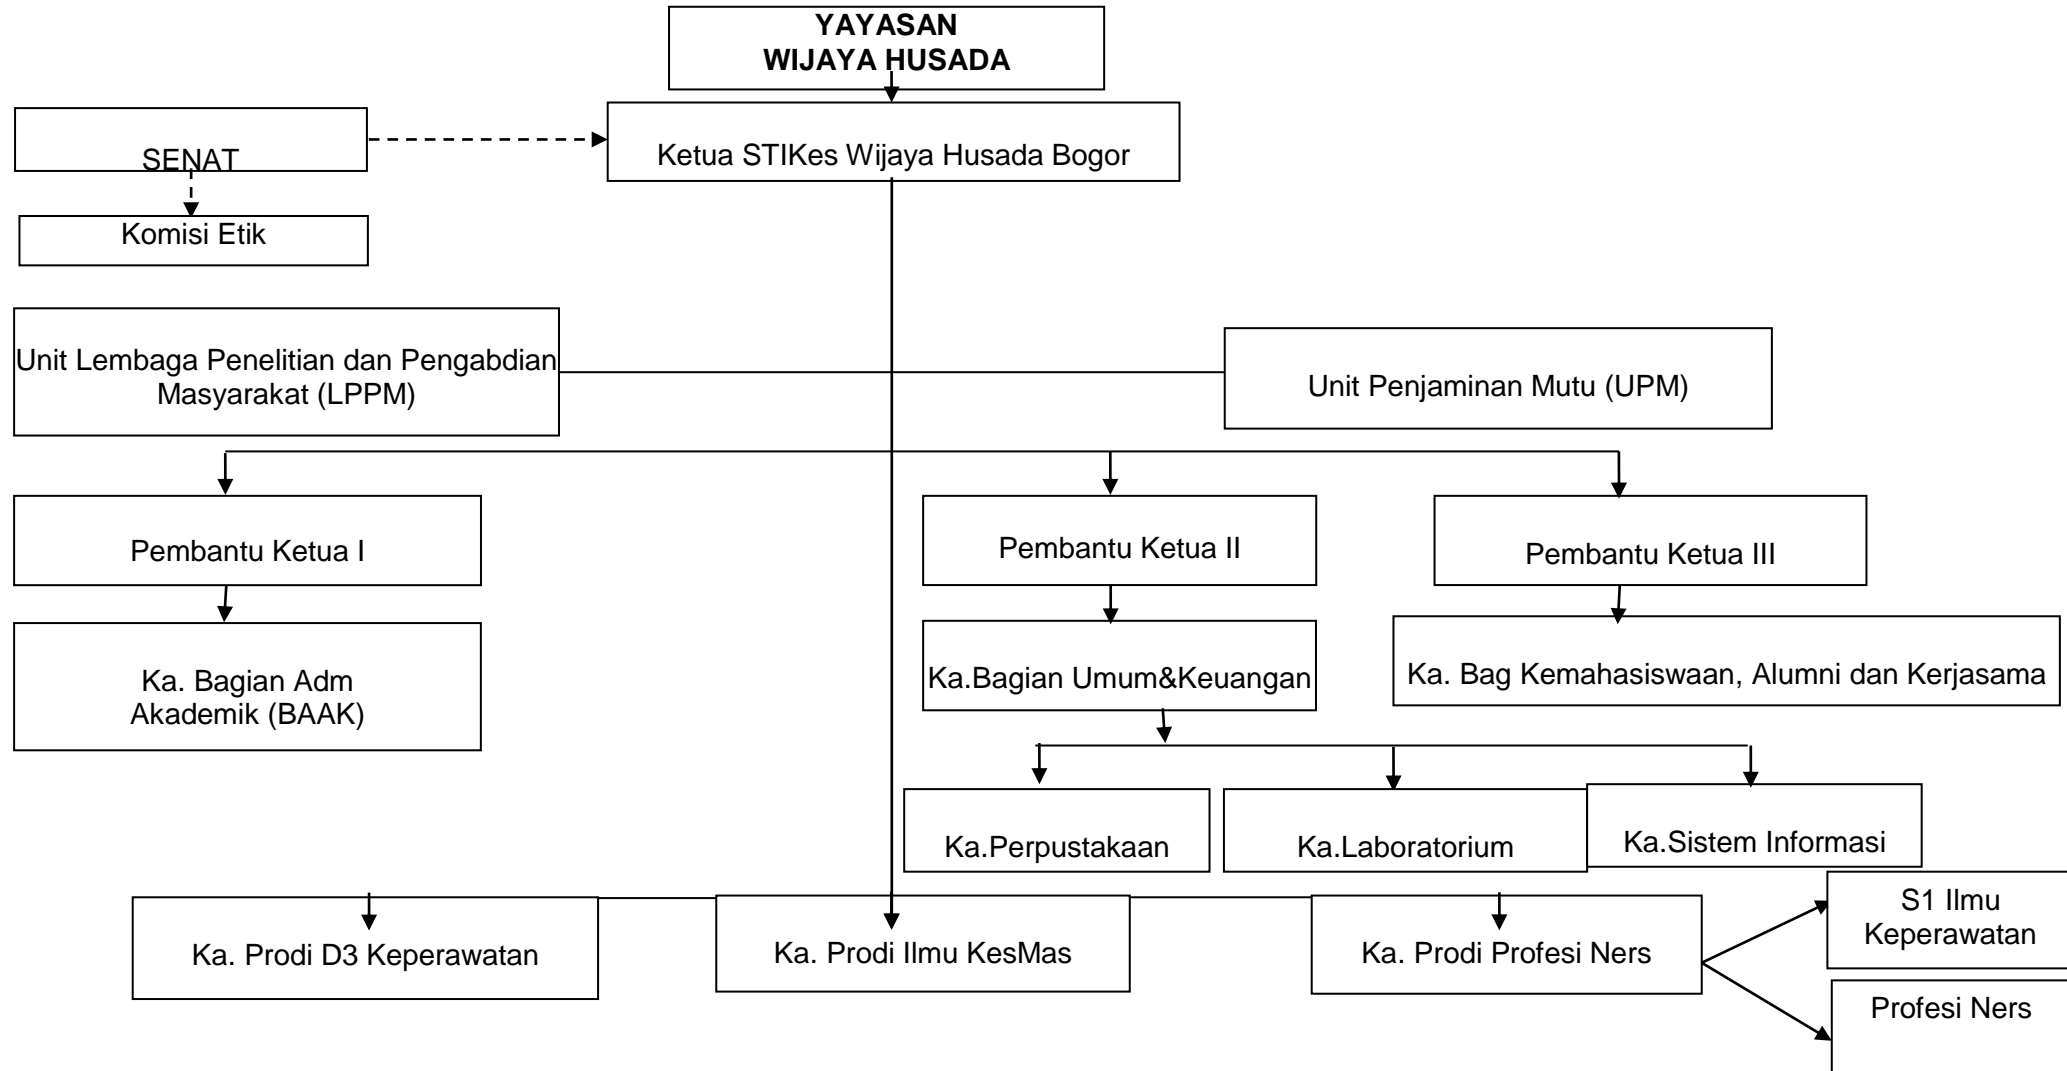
YAYASAN
WIJAYA HUSADA

SENAT

Ketua STIKes Wijaya Husada Bogor

Komisi Etik

Unit Lembaga Penelitian dan Pengabdian Masyarakat (LPPM)

Unit Penjaminan Mutu (UPM)

Pembantu Ketua I

Pembantu Ketua II

Pembantu Ketua III

Ka. Bagian Adm Akademik (BAAK)

Ka.Bagian Umum&Keuangan

Ka. Bag Kemahasiswaan, Alumni dan Kerjasama

Ka.Perpustakaan

Ka.Laboratorium

Ka.Sistem Informasi

Ka. Prodi D3 Keperawatan

Ka. Prodi Ilmu KesMas

Ka. Prodi Profesi Ners

S1 Ilmu Keperawatan

Profesi Ners